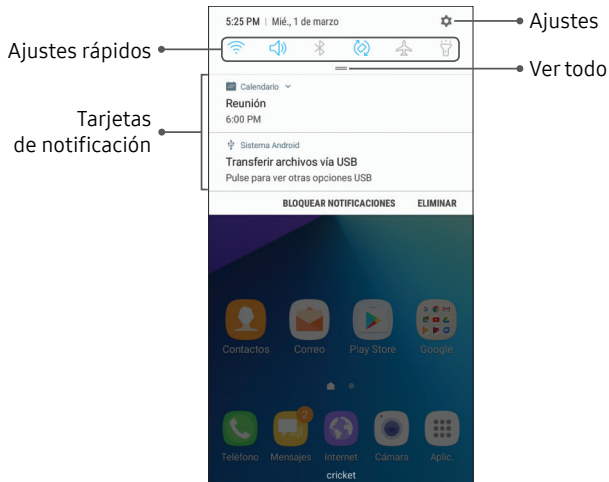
5:25 PM | Mié., 1 de marzo

Ajustes

Ajustes rápidos

Ver todo

Tarjetas de notificación

Calendario

Reunión

6:00 PM

Sistema Android

Transferir archivos vía USB

Pulse para ver otras opciones USB

BLOQUEAR NOTIFICACIONES

ELIMINAR

Contactos

Correo

Play Store

Google

2

Teléfono

Mensajes

Internet

Cámara

Aplic.

cricket